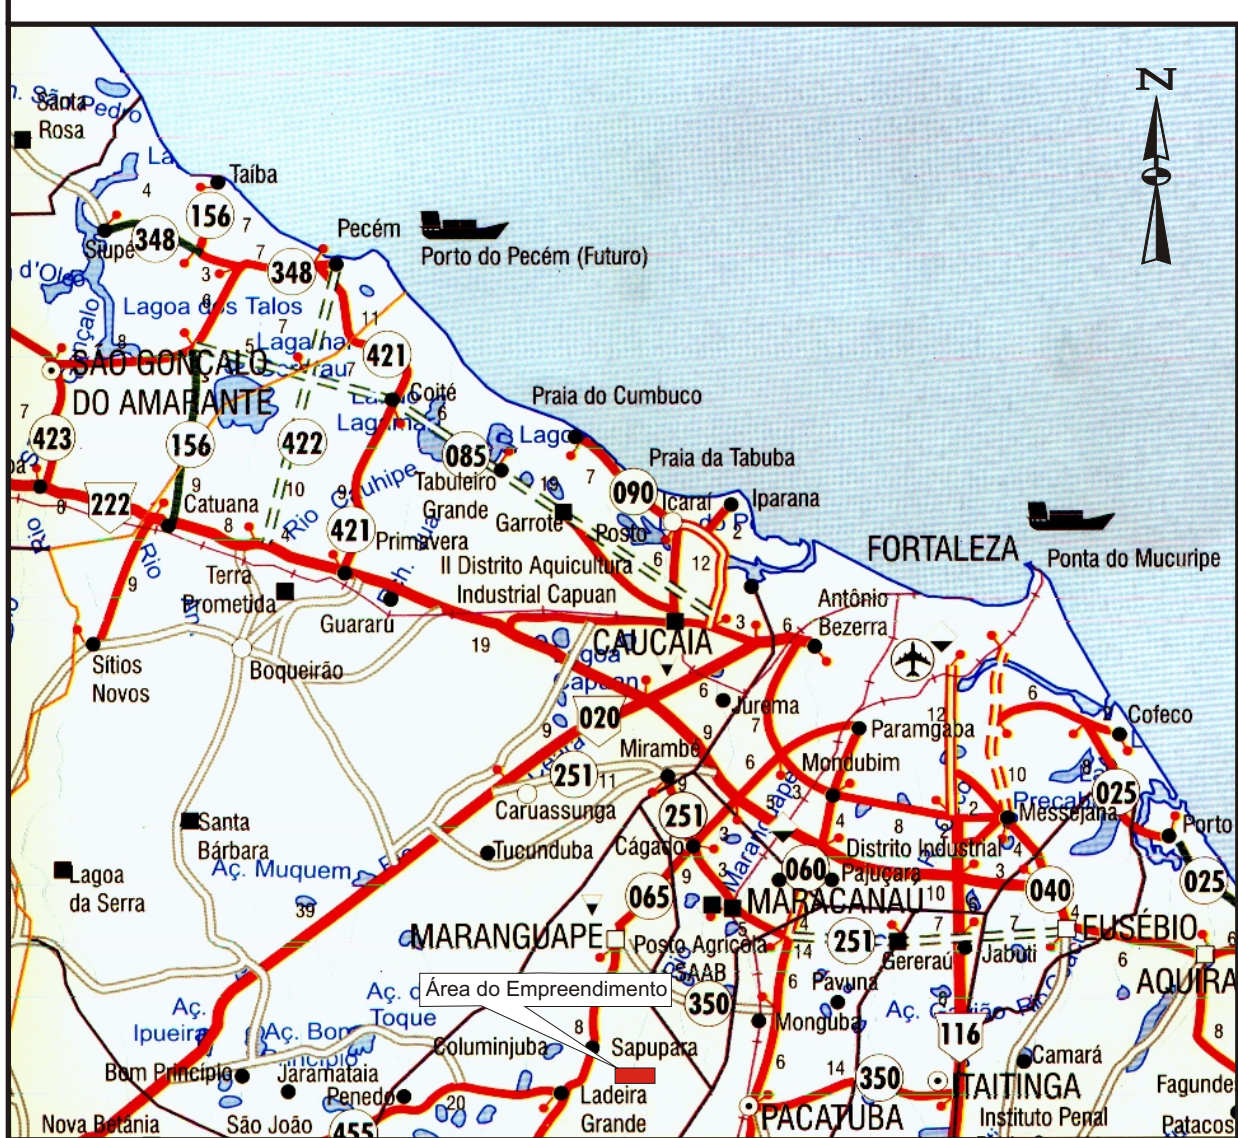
N

Santa Pedro
Santa Rosa
Taíba
4
156
7
348
Siupé
348
3
Pecém
Porto do Pecém (Futuro)
Lagoa dos Talos
SÃO GONÇALO DO AMARANTE
421
11
Coité
6
Praia do Cumbuco
423
156
422
085
Tabuleiro Grande
Lago
Praia da Tabuba
7
090
Icaraí
Iparana
222
Catuana
8
10
421
Primavera
Garrote
Posto
12
2
FORTALEZA
Ponta do Mucuripe
9
Terra Prometida
II Distrito Aquicultura Industrial Capuan
6
Guararu
19
CAUCAIA
3
6
Antônio Bezerra
Sítios Novos
Boqueirão
6
Jurema
020
9
Mirambé
7
Paramgaba
12
6
Cofeco
251
11
Caruassunga
Mondubim
10
8
Precabura
025
Messejana
Porto
Santa Bárbara
Tucunduba
251
Cágado
4
8
Distrito Industrial
4
Lagoa da Serra
Aç. Muquem
39
065
9
060
Pajuçara
3
040
025
MARACANAÚ
10
MARANGUAPE
Posto Agrícola
14
251
Gereraú
7
Jabuti
7
EUSÉBIO
6
AQUIRAZ
Área do Empreendimento
SAAB
350
6
Pavuna
Aç.
Ipueira
Aç. Bom
Toque
8
Monguba
116
Columinjuba
Sapupara
8
Bom Princípio
Jaramataia
Penedo
6
14
350
Camará
ITAITINGA
Fagundes
Ladeira Grande
20
Nova Betânia
São João
455
PACATUBA
Instituto Penal
Patacos